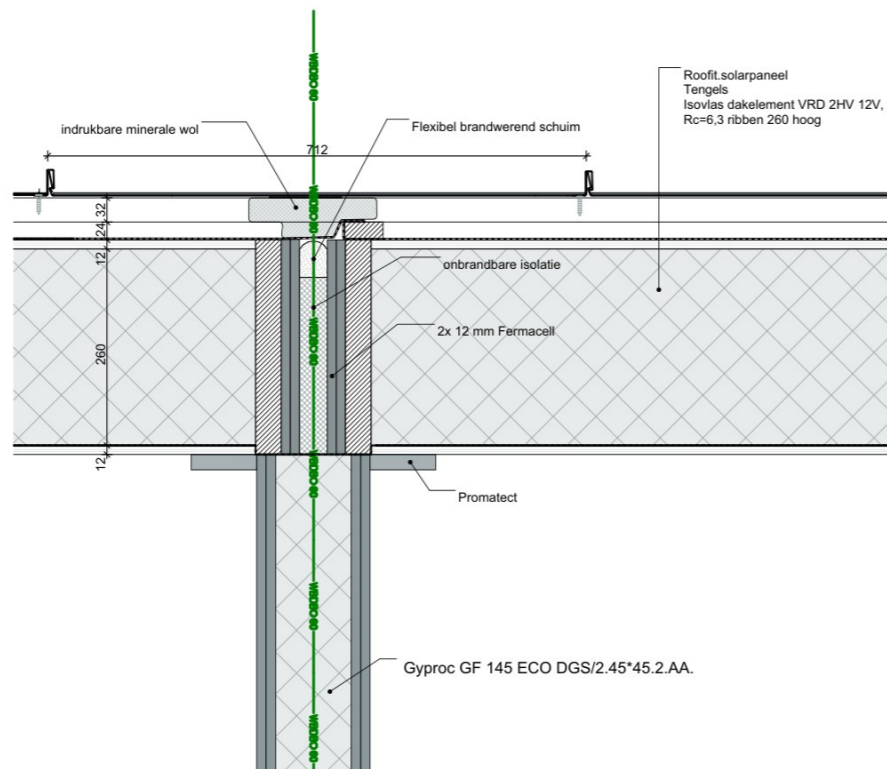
Roofit.solarpaneel
Tengels
Isovlas dakelement VRD 2HV 12V,
Rc=6,3 ribben 260 hoog

indrukbare minerale wol

Flexibel brandwerend schuim

712

24

32

12

260

12

onbrandbare isolatie

2x 12 mm Fermacell

Promatect

Gyproc GF 145 ECO DGS/2.45*45.2.AA.

WBDBO 60
WBDBO 60
WBDBO 60
WBDBO 60
WBDBO 60
WBDBO 60
WBDBO 60